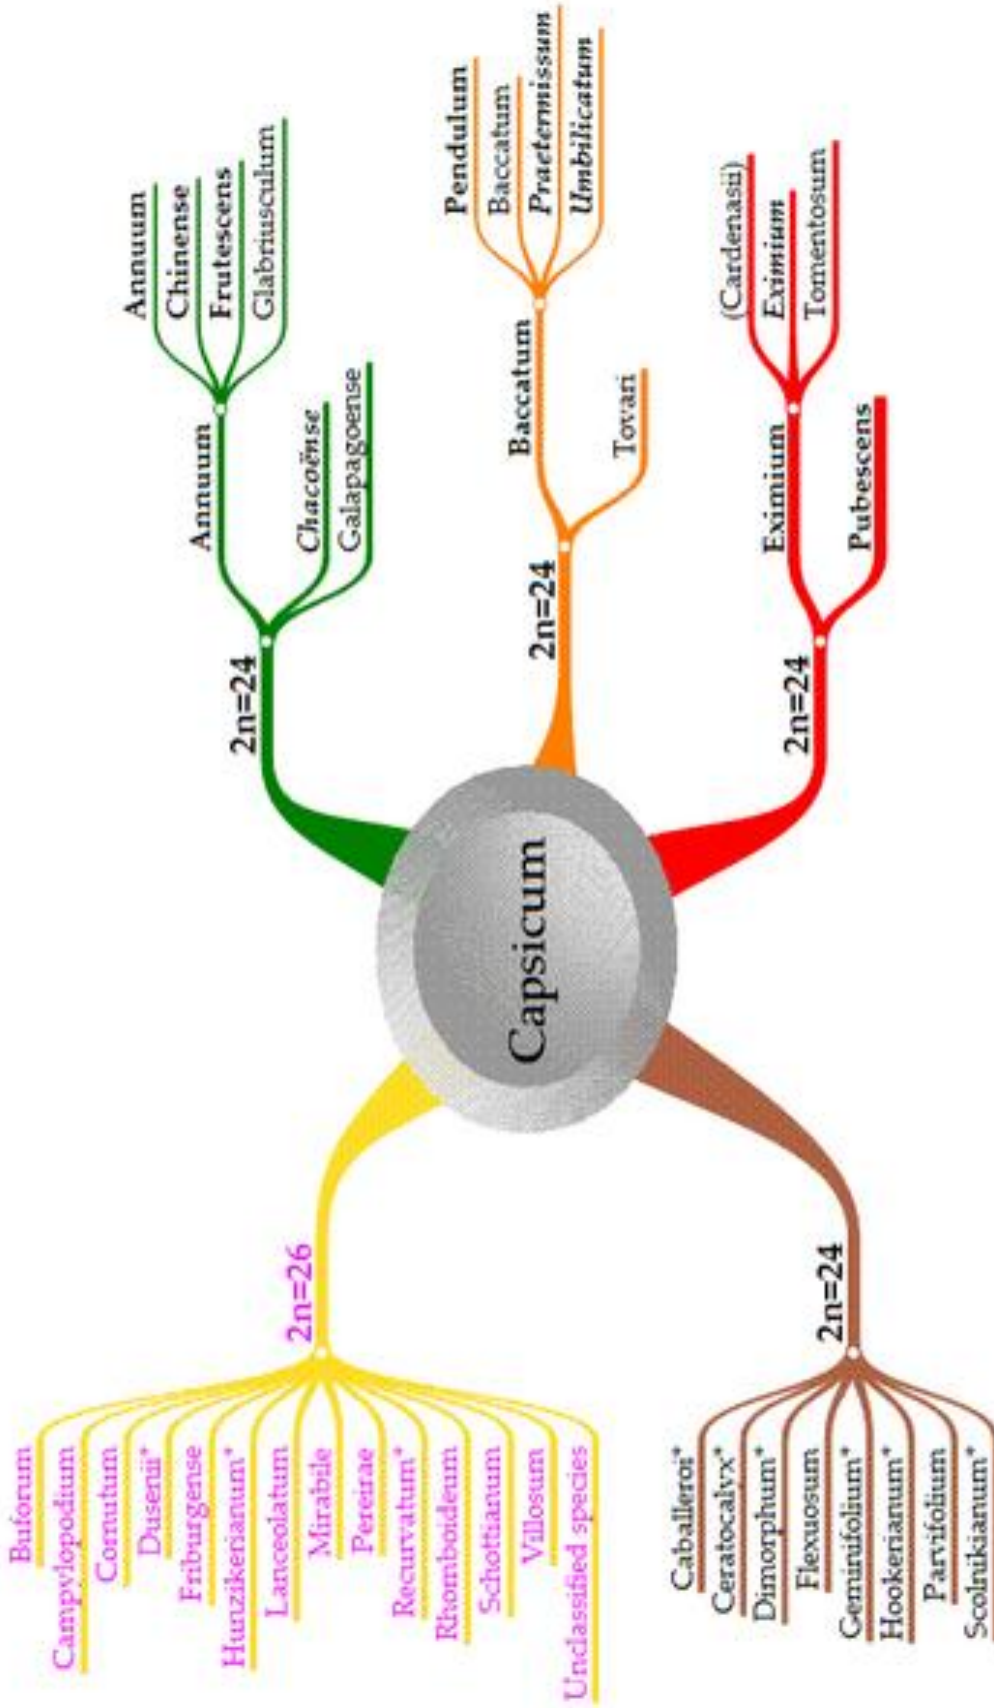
Capsicum

2n=24
Annuum
Annuum
Chinense
Frutescens
Glabriusculum
*Chacoënse*
Galapagoense

2n=24
Baccatum
Pendulum
Baccatum
*Praetermissum*
*Umbilicatum*
Tovari

2n=24
Eximium
(Cardenasii)
*Eximium*
Tomentosum
Pubescens

2n=26
Buforum
Campylopodium
Cornutum
Dusenii*
Friburgense
Hunzikerianum*
Lanceolatum
Mirabile
Pereirae
Recurvatum*
Rhomboideum
Schottianum
Villosum
Unclassified species

2n=24
Caballeroi*
Ceratocalyx*
Dimorphum*
Flexuosum
Geminifolium*
Hookerianum*
Parvifolium
Scolnikianum*